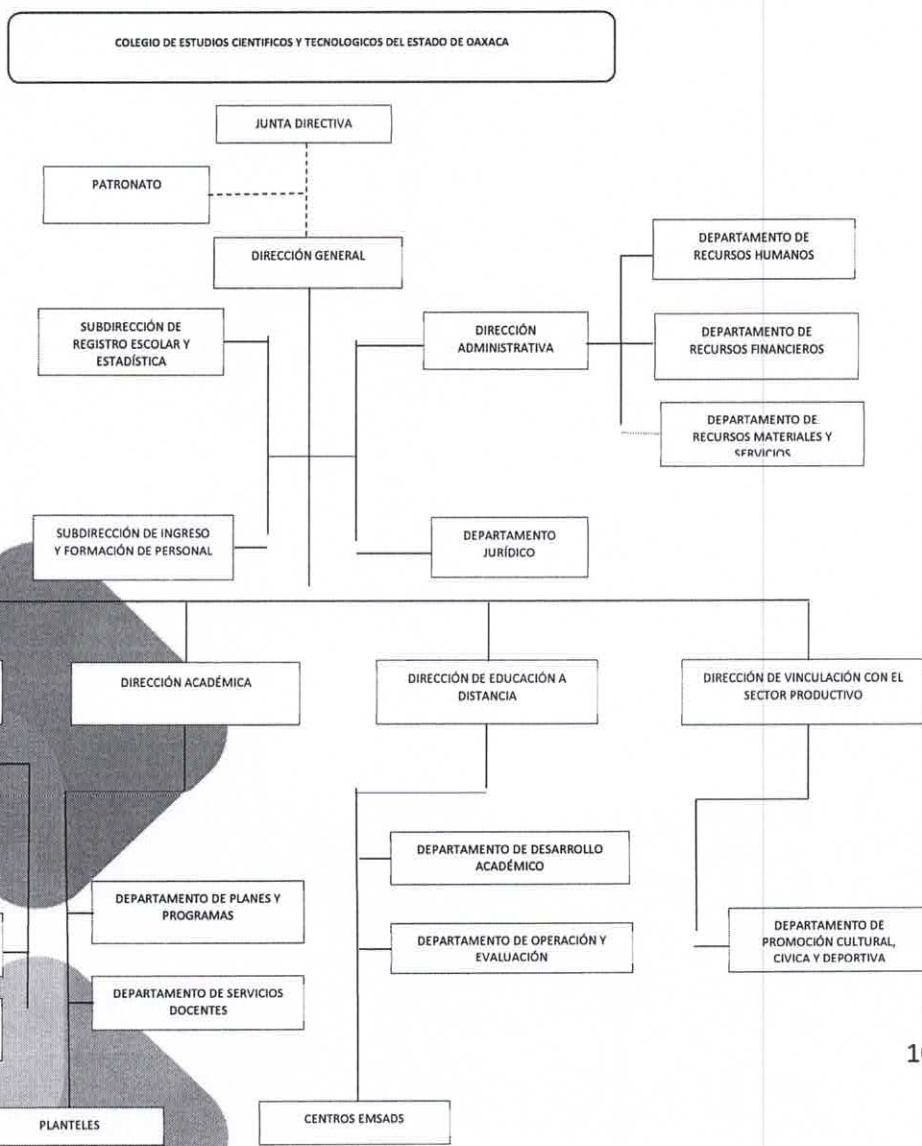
COLEGIO DE ESTUDIOS CIENTIFICOS Y TECNOLOGICOS DEL ESTADO DE OAXACA

JUNTA DIRECTIVA

PATRONATO

DIRECCIÓN GENERAL

SUBDIRECCIÓN DE REGISTRO ESCOLAR Y ESTADÍSTICA

DIRECCIÓN ADMINISTRATIVA

DEPARTAMENTO DE RECURSOS HUMANOS

DEPARTAMENTO DE RECURSOS FINANCIEROS

DEPARTAMENTO DE RECURSOS MATERIALES Y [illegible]

SUBDIRECCIÓN DE INGRESO Y FORMACIÓN DE PERSONAL

DEPARTAMENTO JURÍDICO

DIRECCIÓN ACADÉMICA

DIRECCIÓN DE EDUCACIÓN A DISTANCIA

DIRECCIÓN DE VINCULACIÓN CON EL SECTOR PRODUCTIVO

DEPARTAMENTO DE DESARROLLO ACADÉMICO

DEPARTAMENTO DE PLANES Y PROGRAMAS

DEPARTAMENTO DE OPERACIÓN Y EVALUACIÓN

DEPARTAMENTO DE PROMOCIÓN CULTURAL, CIVICA Y DEPORTIVA

DEPARTAMENTO DE SERVICIOS DOCENTES

1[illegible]

PLANTELES

CENTROS EMSADS